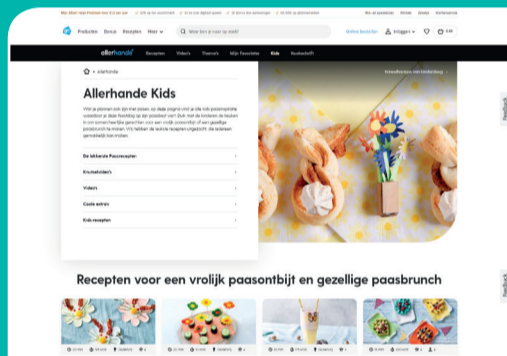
Producten Bonus Recepten Meer

Waar ben je naar op zoek?

Online bestellen

Inloggen

allerhande

Recepten

Video's

Thema's

Mijn Favorieten

Kids

Kookschrift

Allerhande Kids

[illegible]

De lekkerste Paasrecepten

Kruimeldiefjes

Video's

Coole extra's

Kids recepten

Recepten voor een vrolijk paasontbijt en gezellige paasbrunch

Feedback

Feedback